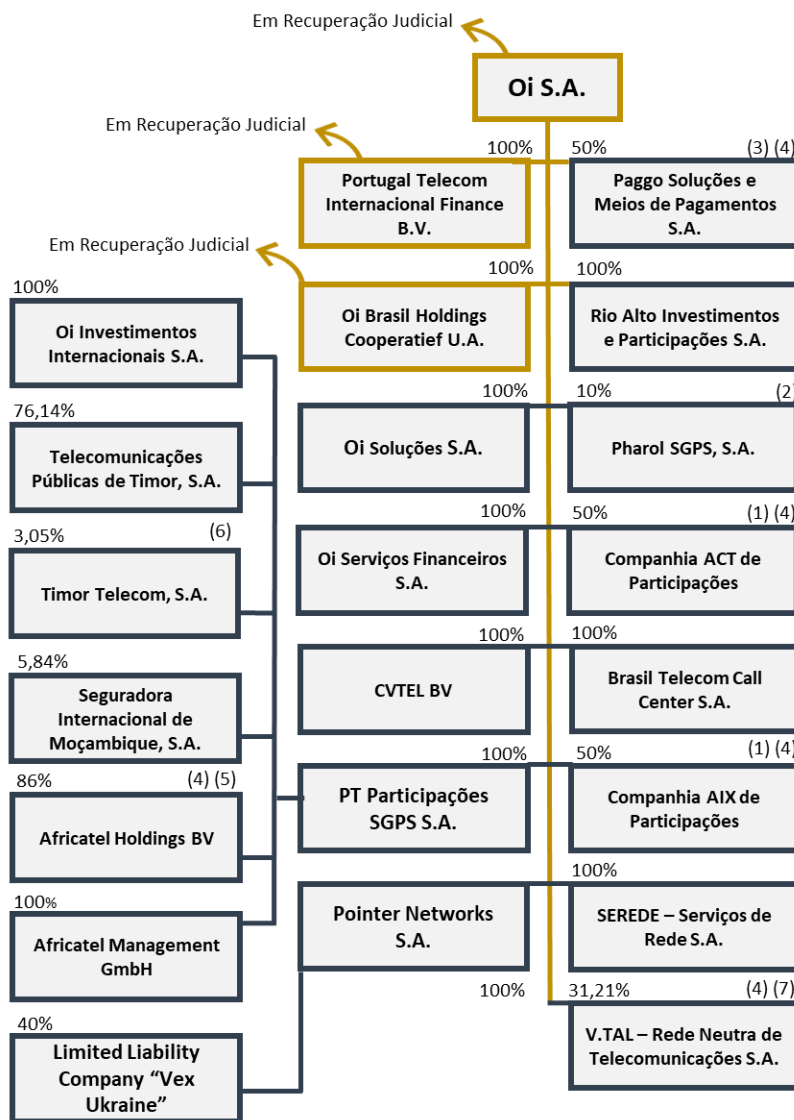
Em Recuperação Judicial

Oi S.A.

Em Recuperação Judicial

100%

Portugal Telecom Internacional Finance B.V.

50% (3) (4)

Paggo Soluções e Meios de Pagamentos S.A.

Em Recuperação Judicial

100%

Oi Brasil Holdings Cooperatief U.A.

100%

Rio Alto Investimentos e Participações S.A.

100%

Oi Investimentos Internacionais S.A.

100%

Oi Soluções S.A.

10% (2)

Pharol SGPS, S.A.

76,14%

Telecomunicações Públicas de Timor, S.A.

100%

Oi Serviços Financeiros S.A.

50% (1) (4)

Companhia ACT de Participações

3,05% (6)

Timor Telecom, S.A.

100%

CVTEL BV

100%

Brasil Telecom Call Center S.A.

5,84%

Seguradora Internacional de Moçambique, S.A.

100%

PT Participações SGPS S.A.

50% (1) (4)

Companhia AIX de Participações

86% (4) (5)

Africatel Holdings BV

100%

Pointer Networks S.A.

100%

SEREDE – Serviços de Rede S.A.

100%

Africatel Management GmbH

100%

31,21% (4) (7)

V.TAL – Rede Neutra de Telecomunicações S.A.

40%

Limited Liability Company "Vex Ukraine"